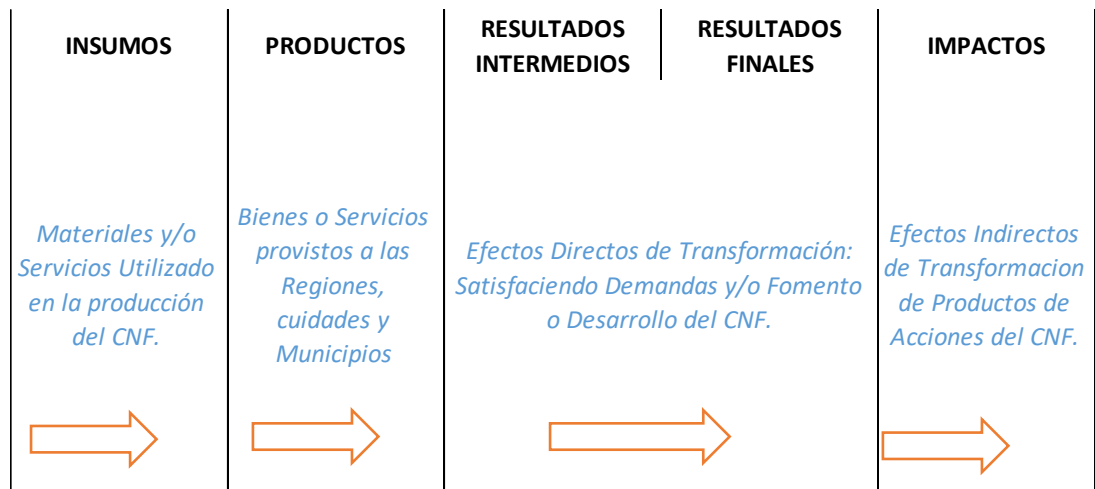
INSUMOS

PRODUCTOS

RESULTADOS INTERMEDIOS

RESULTADOS FINALES

IMPACTOS

Materiales y/o Servicios Utilizado en la producción del CNF.

Bienes o Servicios provistos a las Regiones, cuidades y Municipios

Efectos Directos de Transformación: Satisfaciendo Demandas y/o Fomento o Desarrollo del CNF.

Efectos Indirectos de Transformacion de Productos de Acciones del CNF.